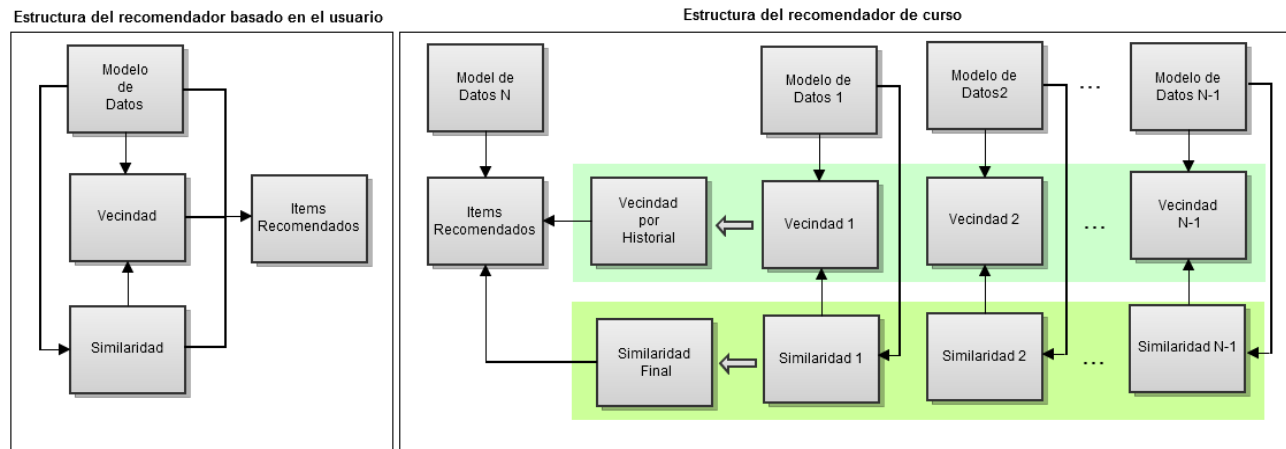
Estructura del recomendador basado en el usuario

Modelo de Datos

Vecindad

Items Recomendados

Similaridad

Estructura del recomendador de curso

Model de Datos N

Modelo de Datos 1

Modelo de Datos2

...

Modelo de Datos N-1

Items Recomendados

Vecindad por Historial

Vecindad 1

Vecindad 2

...

Vecindad N-1

Similaridad Final

Similaridad 1

Similaridad 2

...

Similaridad N-1